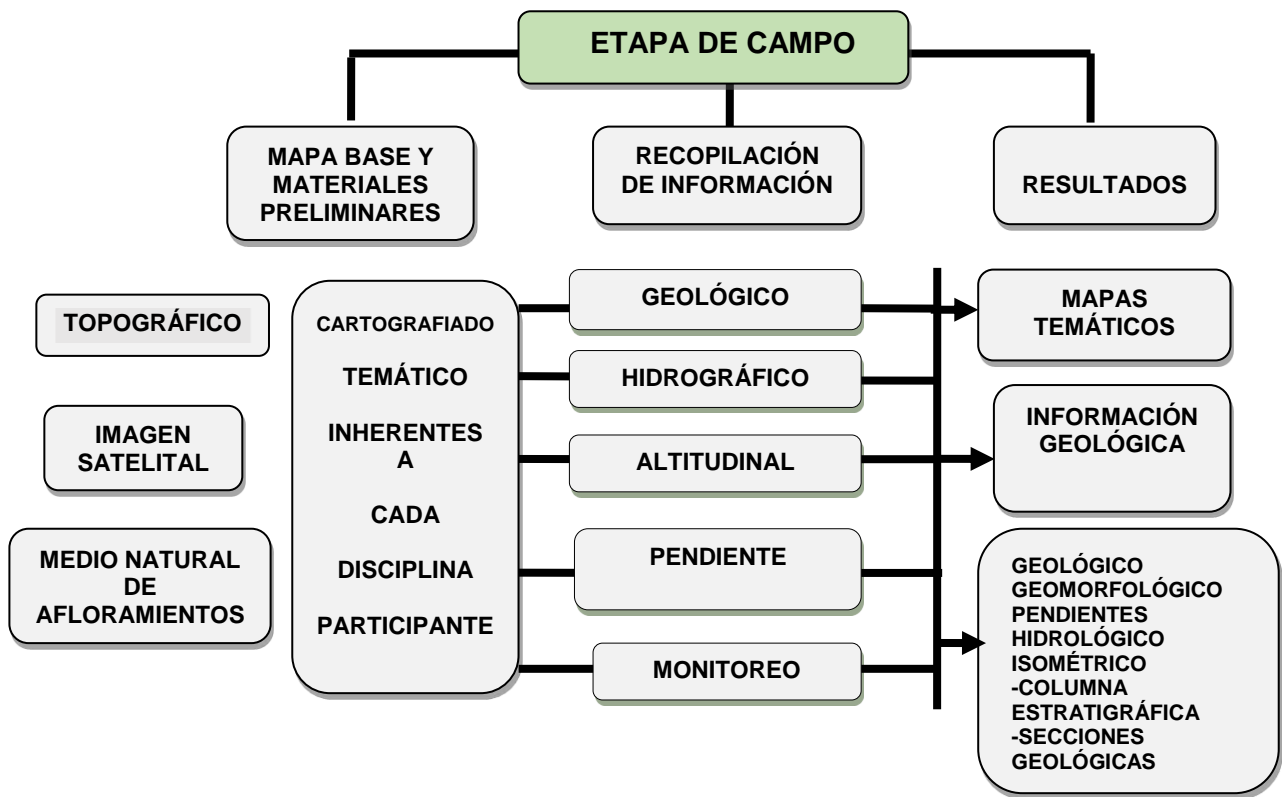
ETAPA DE CAMPO

MAPA BASE Y MATERIALES PRELIMINARES

RECOPILACIÓN DE INFORMACIÓN

RESULTADOS

TOPOGRÁFICO

IMAGEN SATELITAL

MEDIO NATURAL DE AFLORAMIENTOS

CARTOGRAFIADO

TEMÁTICO

INHERENTES A

CADA

DISCIPLINA

PARTICIPANTE

GEOLÓGICO

HIDROGRÁFICO

ALTITUDINAL

PENDIENTE

MONITOREO

MAPAS TEMÁTICOS

INFORMACIÓN GEOLÓGICA

GEOLÓGICO
GEOMORFOLÓGICO
PENDIENTES
HIDROLÓGICO
ISOMÉTRICO
-COLUMNA ESTRATIGRÁFICA
-SECCIONES GEOLÓGICAS